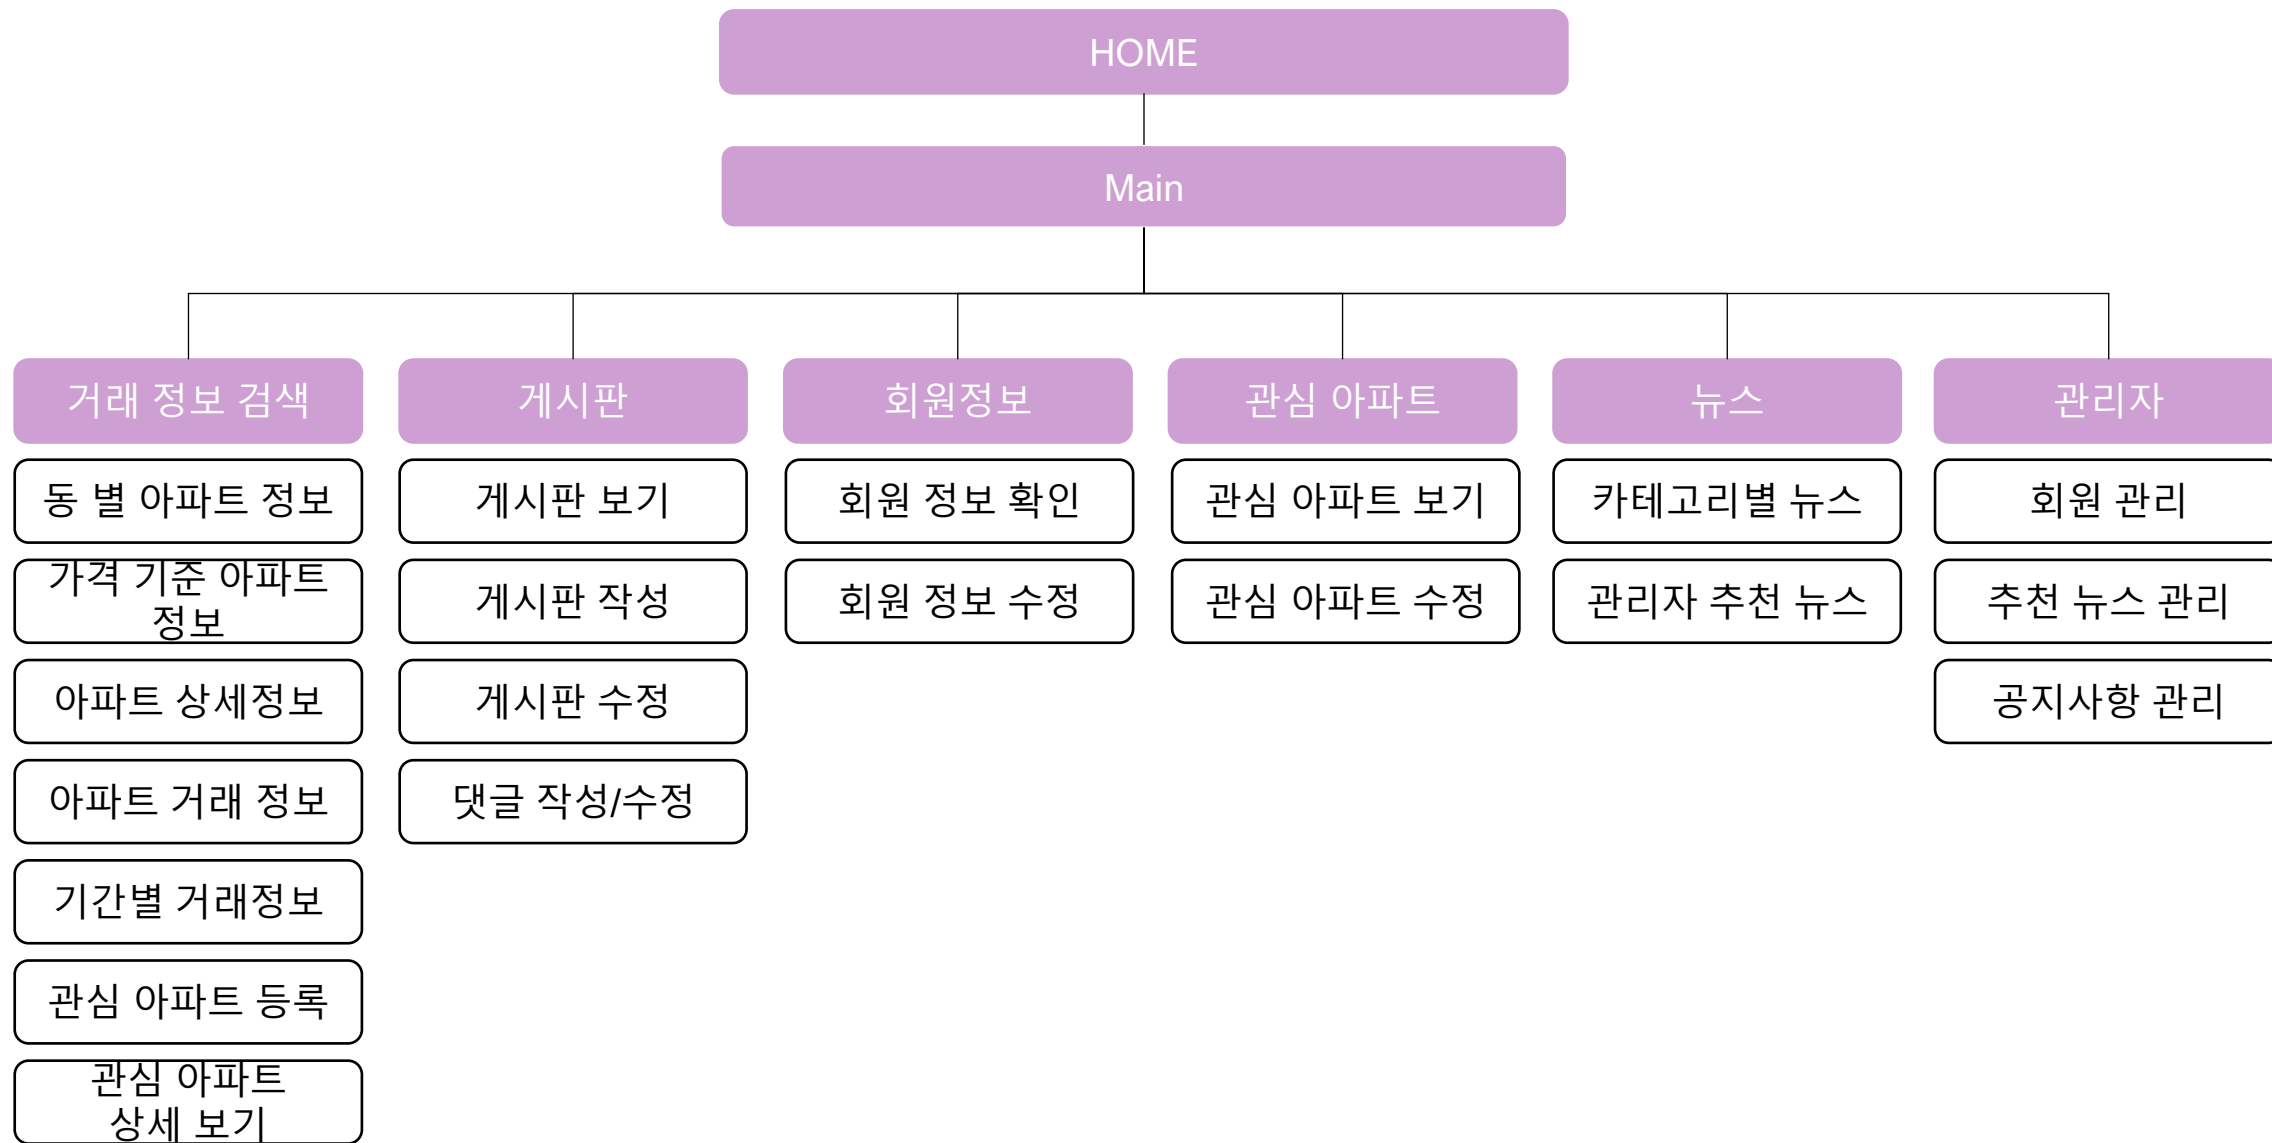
HOME

Main

거래 정보 검색

동 별 아파트 정보

가격 기준 아파트 정보

아파트 상세정보

아파트 거래 정보

기간별 거래정보

관심 아파트 등록

관심 아파트 상세 보기

게시판

게시판 보기

게시판 작성

게시판 수정

댓글 작성/수정

회원정보

회원 정보 확인

회원 정보 수정

관심 아파트

관심 아파트 보기

관심 아파트 수정

뉴스

카테고리별 뉴스

관리자 추천 뉴스

관리자

회원 관리

추천 뉴스 관리

공지사항 관리